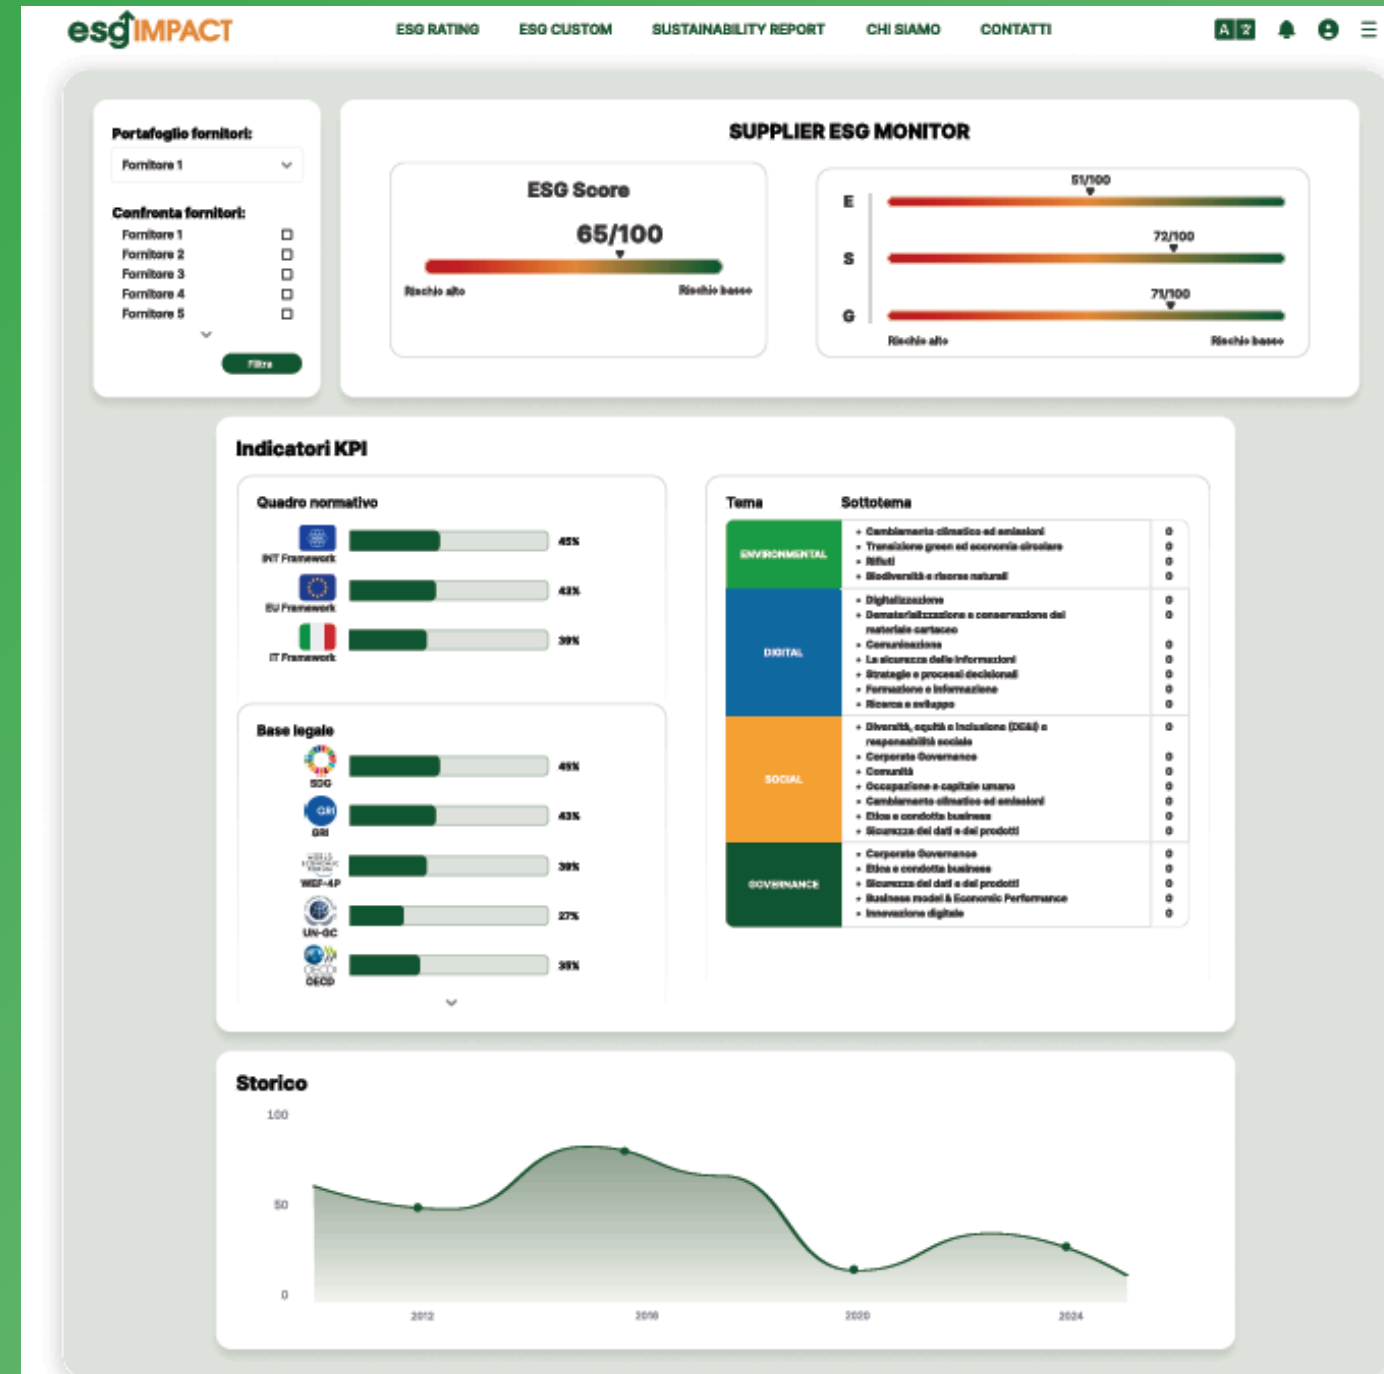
esgIMPACT

ESG RATING ESG CUSTOM SUSTAINABILITY REPORT CHI SIAMO CONTATTI

Portafoglio fornitori:
Fornitore 1

Confronta fornitori:
Fornitore 1
Fornitore 2
Fornitore 3
Fornitore 4
Fornitore 5

Filtra

SUPPLIER ESG MONITOR

ESG Score
65/100
Rischio alto
Rischio basso

E 51/100
S 72/100
G 71/100
Rischio alto
Rischio basso

Indicatori KPI

Quadro normativo
INT Framework 45%
EU Framework 43%
IT Framework 39%

Base legale
SDG 45%
GRI 43%
WEF-4P 39%
UN-GC 27%
OECD 35%

| Tema | Sottotema | |
|---|---|---|
| ENVIRONMENTAL | • Cambiamento climatico ed emissioni<br>• Transizione green ed economia circolare<br>• Rifiuti<br>• Biodiversità e risorse naturali | 0<br>0<br>0<br>0 |
| DIGITAL | • Digitalizzazione<br>• Dematerializzazione e conservazione del materiale cartaceo<br>• Comunicazione<br>• La sicurezza delle informazioni<br>• Strategie e processi decisionali<br>• Formazione e informazione<br>• Ricerca e sviluppo | 0<br>0<br>0<br>0<br>0<br>0<br>0 |
| SOCIAL | • Diversità, equità e inclusione (DE&I) e responsabilità sociale<br>• Corporate Governance<br>• Comunità<br>• Occupazione e capitale umano<br>• Cambiamento climatico ed emissioni<br>• Etica e condotta business<br>• Sicurezza dei dati e dei prodotti | 0<br>0<br>0<br>0<br>0<br>0<br>0 |
| GOVERNANCE | • Corporate Governance<br>• Etica e condotta business<br>• Sicurezza dei dati e dei prodotti<br>• Business model & Economic Performance<br>• Innovazione digitale | 0<br>0<br>0<br>0<br>0 |

Storico
100
50
0
2012 2016 2020 2024